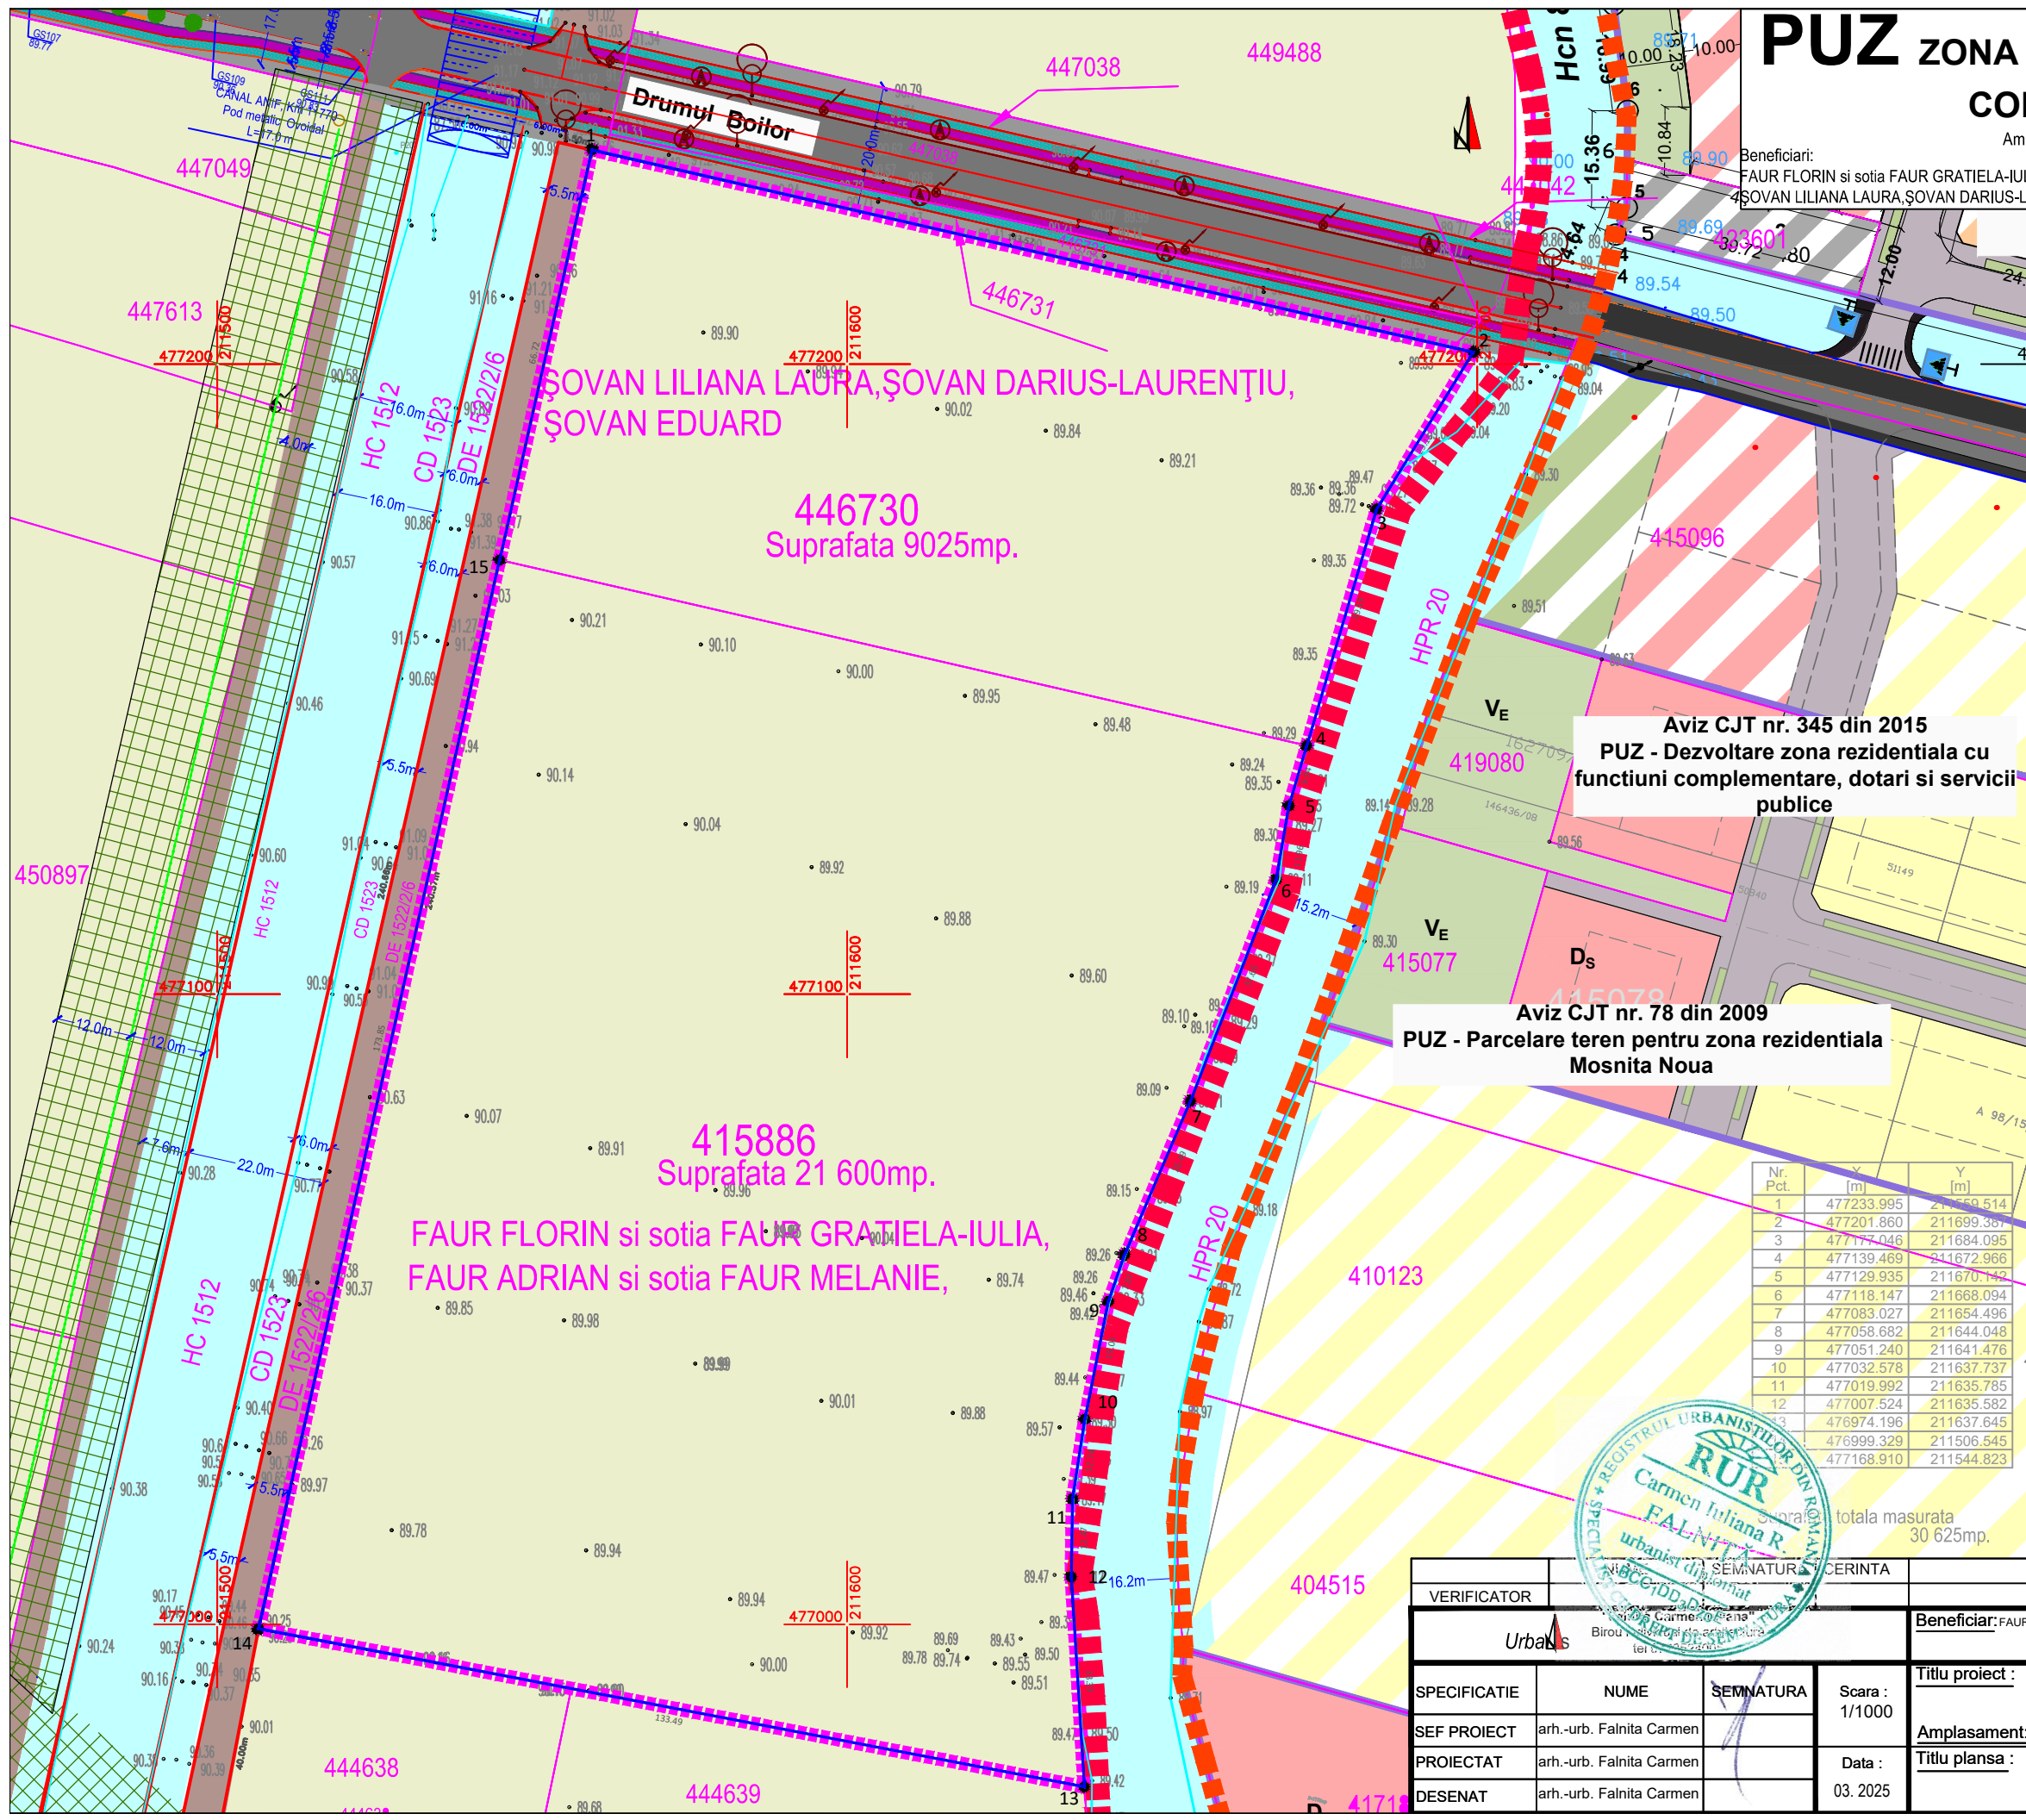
PUZ ZONA
CO
Am
Beneficiari:
FAUR FLORIN si sotia FAUR GRATIELA-IU
ŞOVAN LILIANA LAURA,ŞOVAN DARIUS-L

Drumul Boilor
447038
449488
447049
447613
446731
423601
415096
419080
415077
410123
404515
450897
444638
444639
Hcn
HC 1512
CD 1523
DE 1522/2/6
HPR 20
V$_E$
D$_S$

ŞOVAN LILIANA LAURA,ŞOVAN DARIUS-LAURENŢIU, ŞOVAN EDUARD
446730
Suprafata 9025mp.

415886
Suprafata 21 600mp.
FAUR FLORIN si sotia FAUR GRATIELA-IULIA, FAUR ADRIAN si sotia FAUR MELANIE,

477200 211600
477100 211600
477000 211600
477200 211500
477100 211500
477000 211500

Aviz CJT nr. 345 din 2015
PUZ - Dezvoltare zona rezidentiala cu functiuni complementare, dotari si servicii publice

Aviz CJT nr. 78 din 2009
PUZ - Parcelare teren pentru zona rezidentiala Mosnita Noua

| Nr. Pct. | X [m] | Y [m] |
|---|---|---|
| 1 | 477233.995 | 211559.514 |
| 2 | 477201.860 | 211699.387 |
| 3 | 477177.046 | 211684.095 |
| 4 | 477139.469 | 211672.966 |
| 5 | 477129.935 | 211670.142 |
| 6 | 477118.147 | 211668.094 |
| 7 | 477083.027 | 211654.496 |
| 8 | 477058.682 | 211644.048 |
| 9 | 477051.240 | 211641.476 |
| 10 | 477032.578 | 211637.737 |
| 11 | 477019.992 | 211635.785 |
| 12 | 477007.524 | 211635.582 |
| 13 | 476974.196 | 211637.645 |
| 14 | 476999.329 | 211506.545 |
| 15 | 477168.910 | 211544.823 |

Suprafata totala masurata 30 625mp.

REGISTRUL URBANIŞTILOR DIN ROMÂNIA RUR Carmen Iuliana R. FALNIŢA urbanist diplomat

VERIFICATOR
NUME SEMNATURA CERINTA
Urbanis
Beneficiar: FAUR
Titlu proiect :
Amplasament:
Titlu plansa :

| SPECIFICATIE | NUME | SEMNATURA | Scara : 1/1000 |
|---|---|---|---|
| SEF PROIECT | arh.-urb. Falnita Carmen | | |
| PROIECTAT | arh.-urb. Falnita Carmen | | Data : |
| DESENAT | arh.-urb. Falnita Carmen | | 03. 2025 |